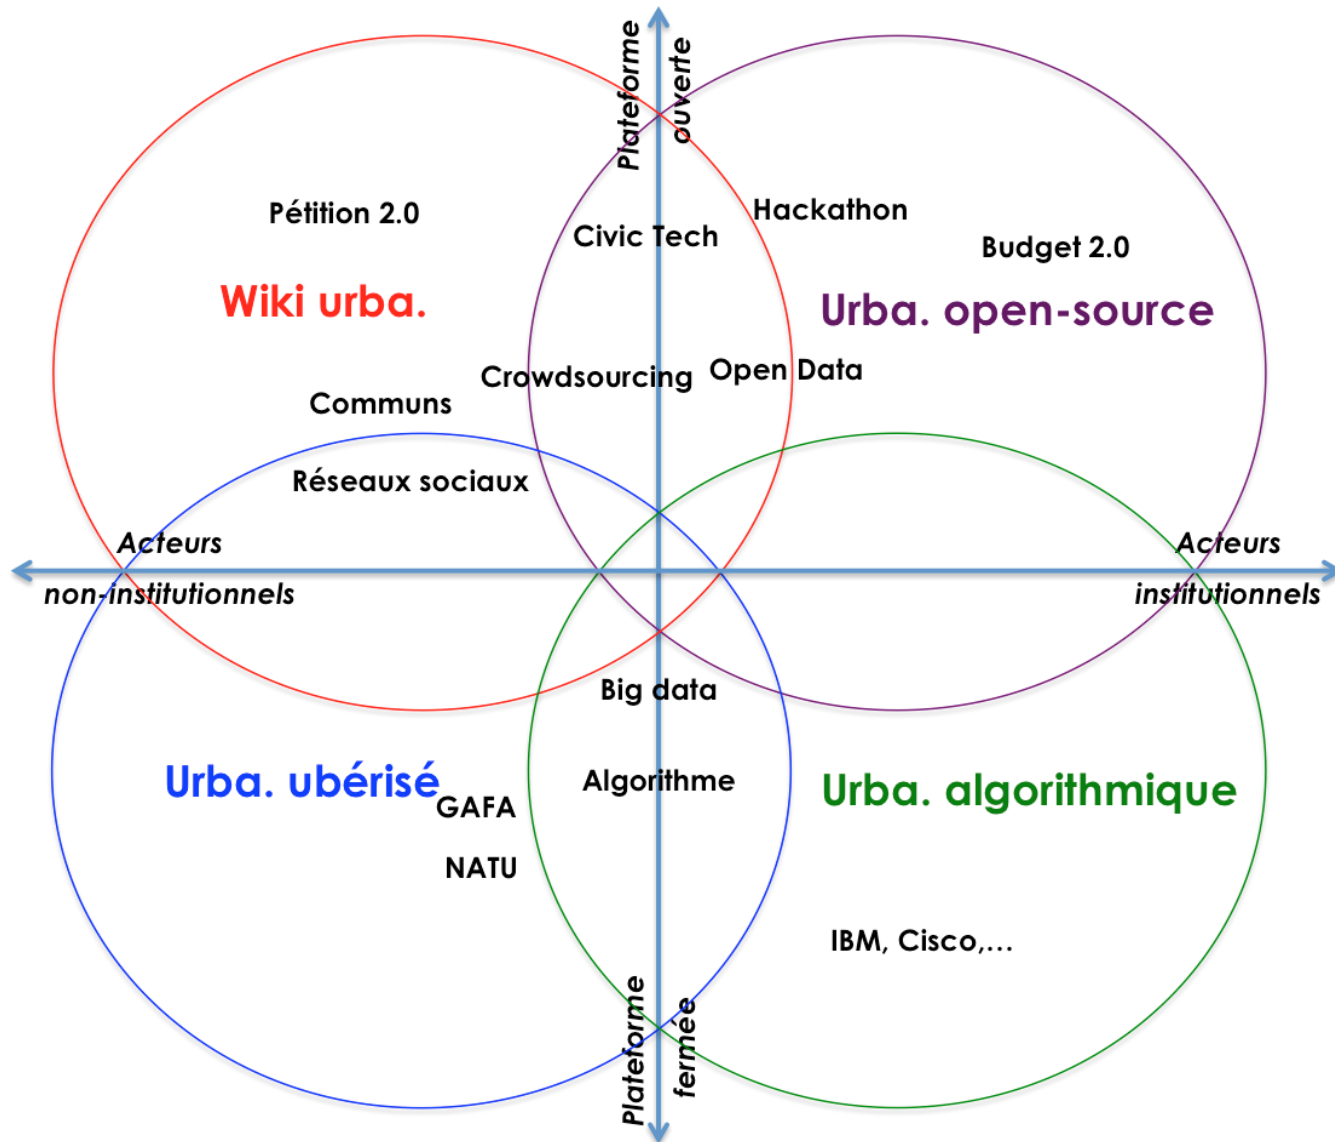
Plateforme ouverte

Pétition 2.0

Civic Tech

Hackathon

Budget 2.0

Wiki urba.

Urba. open-source

Crowdsourcing

Open Data

Communs

Réseaux sociaux

Acteurs non-institutionnels

Acteurs institutionnels

Big data

Urba. ubérisé

GAFA

Algorithme

Urba. algorithmique

NATU

IBM, Cisco,...

Plateforme fermée